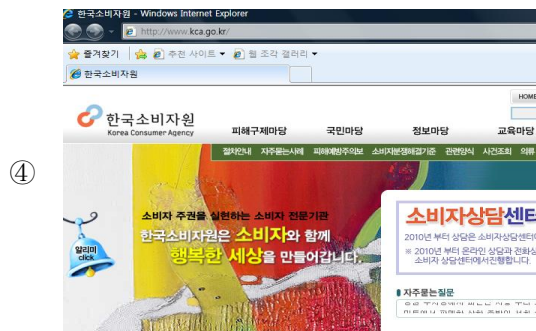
④

한국소비자원 - Windows Internet Explorer

http://www.kca.go.kr/

즐겨찾기 | 추천 사이트 ▾ | 웹 조각 갤러리 ▾

한국소비자원

HOME

한국소비자원
Korea Consumer Agency

피해구제마당 국민마당 정보마당 교육마당

절차안내 자주묻는사례 피해예방주의보 소비자분쟁해결기준 관련양식 사건조회 의류

알리미 click

소비자 주권을 실현하는 소비자 전문기관

한국소비자원은 소비자와 함께 행복한 세상을 만들어갑니다.

소비자상담센터

2010년 부터 상담은 소비자상담센터

※ 2010년 부터 온라인 상담과 전화상담
소비자 상담센터에서진행합니다.

자주묻는질문

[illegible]